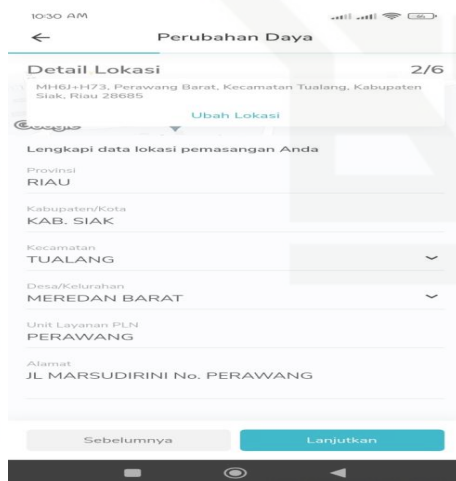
10:30 AM

Perubahan Daya

Detail Lokasi 2/6

MH6J+H73, Perawang Barat, Kecamatan Tualang, Kabupaten Siak, Riau 28685

Ubah Lokasi

Google

Lengkapi data lokasi pemasangan Anda

Provinsi
RIAU

Kabupaten/Kota
KAB. SIAK

Kecamatan
TUALANG

Desa/Kelurahan
MEREDAN BARAT

Unit Layanan PLN
PERAWANG

Alamat
JL MARSUDIRINI No. PERAWANG

Sebelumnya

Lanjutkan